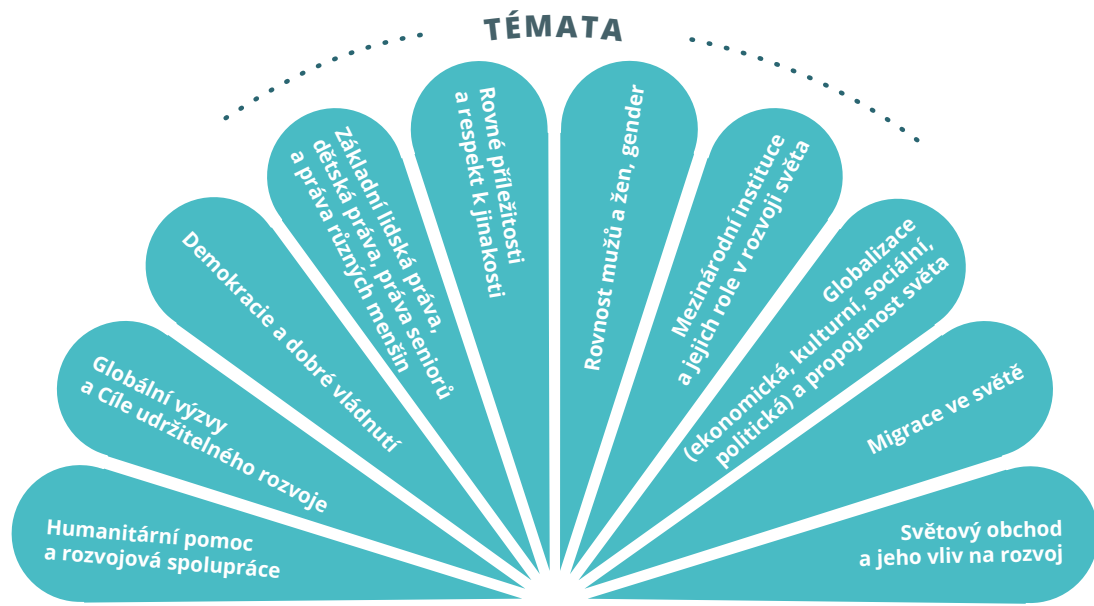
TÉMATA

Humanitární pomoc a rozvojová spolupráce

Globální výzvy a Cíle udržitelného rozvoje

Demokracie a dobré vládnutí

Základní lidská práva, dětská práva, práva seniorů a práva různých menšin

Rovné příležitosti a respekt k jinakosti

Rovnost mužů a žen, gender

Mezinárodní instituce a jejich role v rozvoji světa

Globalizace (ekonomická, kulturní, sociální, politická) a propojenost světa

Migrace ve světě

Světový obchod a jeho vliv na rozvoj